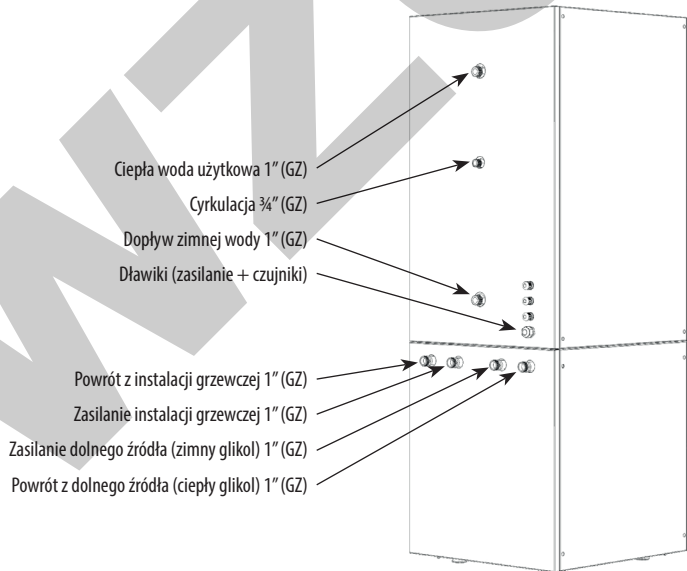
Ciepła woda użytkowa 1" (GZ)

Cyrkulacja ¾" (GZ)

Dopływ zimnej wody 1" (GZ)

Dławiki (zasilanie + czujniki)

Powrót z instalacji grzewczej 1" (GZ)

Zasilanie instalacji grzewczej 1" (GZ)

Zasilanie dolnego źródła (zimny glikol) 1" (GZ)

Powrót z dolnego źródła (ciepły glikol) 1" (GZ)